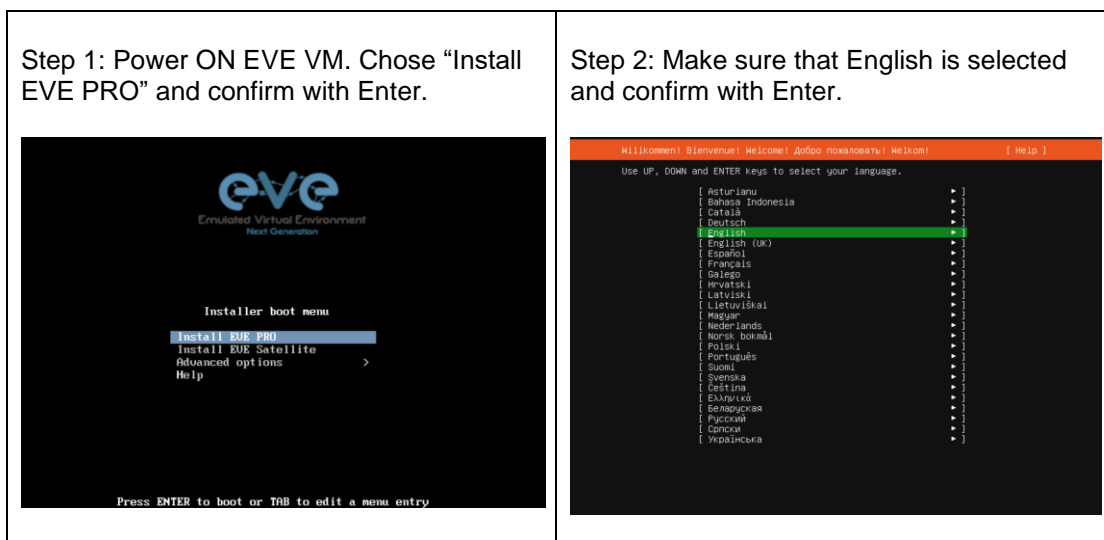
Step 1: Power ON EVE VM. Chose “Install EVE PRO” and confirm with Enter.

eve
Emulated Virtual Environment
Next Generation

Installer boot menu

Install EVE PRO
Install EVE Satellite
Advanced options >
Help

Press ENTER to boot or TAB to edit a menu entry

Step 2: Make sure that English is selected and confirm with Enter.

Willkommen! Bienvenue! Welcome! Добро пожаловать! Welkom! [ Help ]

Use UP, DOWN and ENTER keys to select your language.

[ Asturianu ▸ ]
[ Bahasa Indonesia ▸ ]
[ Català ▸ ]
[ Deutsch ▸ ]
[ English ▸ ]
[ English (UK) ▸ ]
[ Español ▸ ]
[ Français ▸ ]
[ Galego ▸ ]
[ Hrvatski ▸ ]
[ Latviski ▸ ]
[ Lietuviškai ▸ ]
[ Magyar ▸ ]
[ Nederlands ▸ ]
[ Norsk bokmål ▸ ]
[ Polski ▸ ]
[ Português ▸ ]
[ Suomi ▸ ]
[ Svenska ▸ ]
[ Čeština ▸ ]
[ Ελληνικά ▸ ]
[ Беларуская ▸ ]
[ Русский ▸ ]
[ Српски ▸ ]
[ Українська ▸ ]